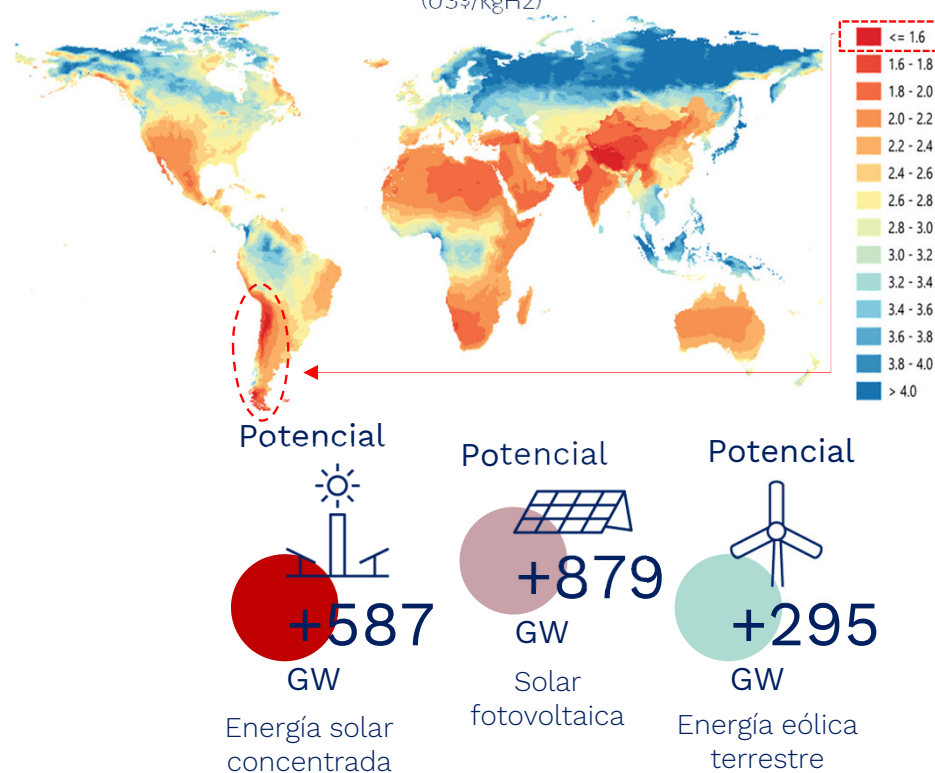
(US$/kgH2)

<= 1.6
1.6 - 1.8
1.8 - 2.0
2.0 - 2.2
2.2 - 2.4
2.4 - 2.6
2.6 - 2.8
2.8 - 3.0
3.0 - 3.2
3.2 - 3.4
3.4 - 3.6
3.6 - 3.8
3.8 - 4.0
> 4.0

Potencial

+587 GW

Energía solar concentrada

Potencial

+879 GW

Solar fotovoltaica

Potencial

+295 GW

Energía eólica terrestre